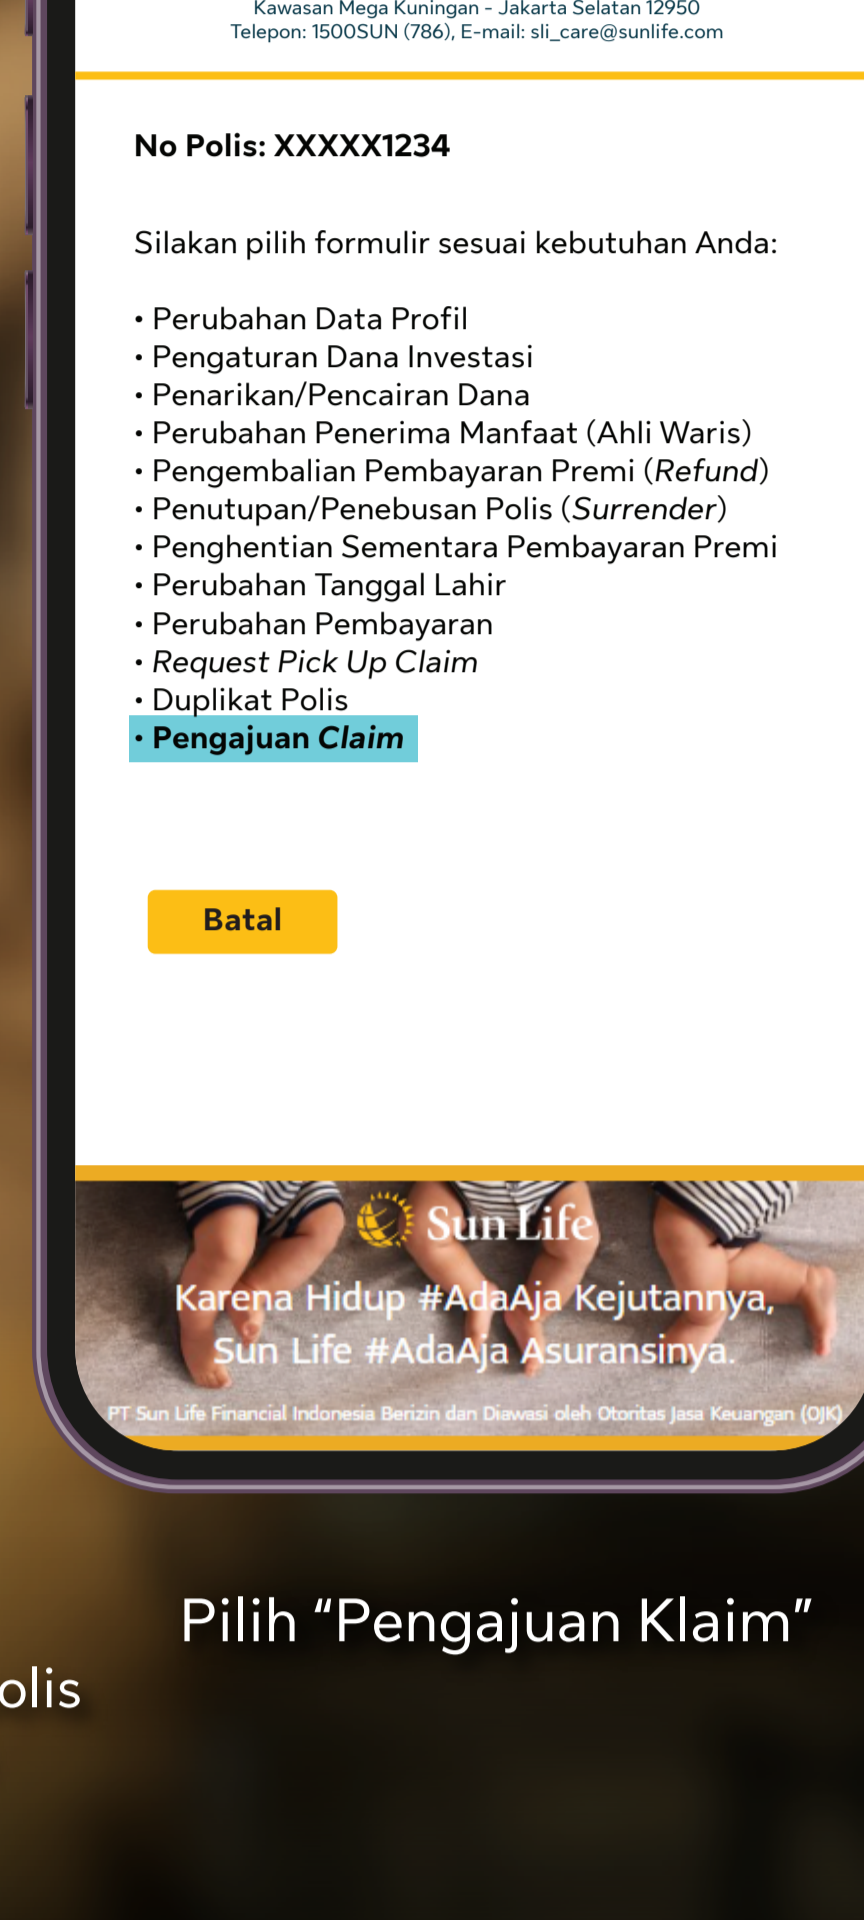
Kawasan Mega Kuningan - Jakarta Selatan 12950
Telepon: 1500SUN (786), E-mail: sli_care@sunlife.com

No Polis: XXXXX1234

Silakan pilih formulir sesuai kebutuhan Anda:

• Perubahan Data Profil
• Pengaturan Dana Investasi
• Penarikan/Pencairan Dana
• Perubahan Penerima Manfaat (Ahli Waris)
• Pengembalian Pembayaran Premi (Refund)
• Penutupan/Penebusan Polis (Surrender)
• Penghentian Sementara Pembayaran Premi
• Perubahan Tanggal Lahir
• Perubahan Pembayaran
• Request Pick Up Claim
• Duplikat Polis
• Pengajuan Claim

Batal

Sun Life
Karena Hidup #AdaAja Kejutannya, Sun Life #AdaAja Asuransinya.
PT Sun Life Financial Indonesia Berizin dan Diawasi oleh Otoritas Jasa Keuangan (OJK)

Pilih "Pengajuan Klaim"

olis